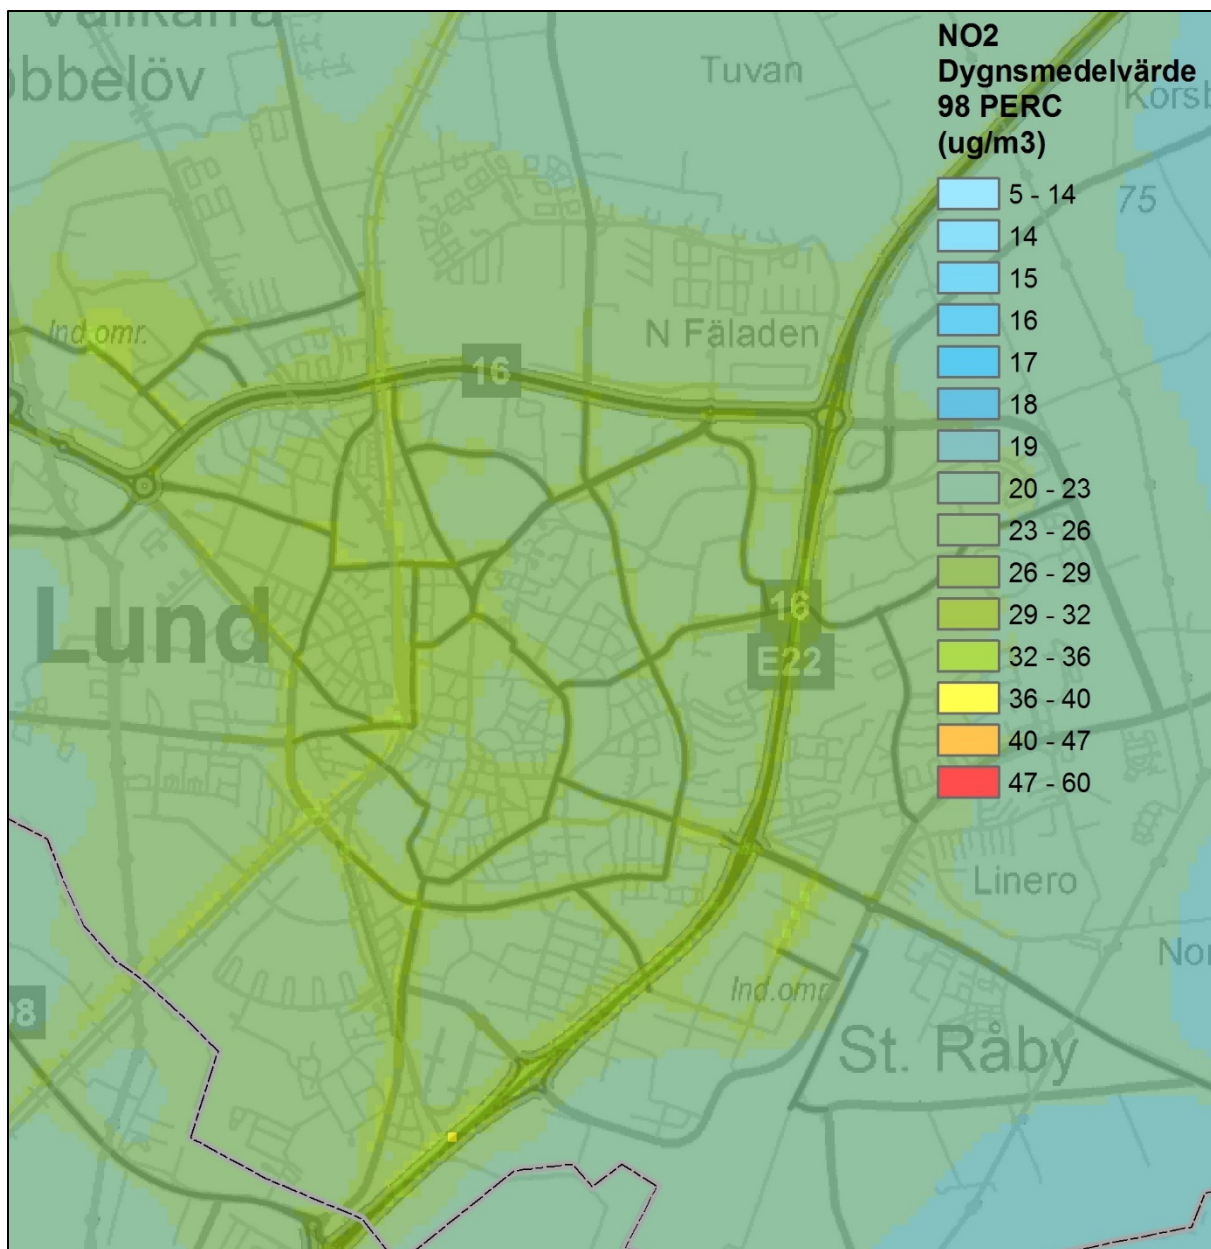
Vallkärra
bbelöv

Tuvan

Korsb

75

Ind omr.

N Fäladen

16

Lund

16
E22

Linero

Nor

Ind.omr.

St. Råby

8

NO2
Dygnsmedelvärde
98 PERC
(ug/m3)

5 - 14
14
15
16
17
18
19
20 - 23
23 - 26
26 - 29
29 - 32
32 - 36
36 - 40
40 - 47
47 - 60